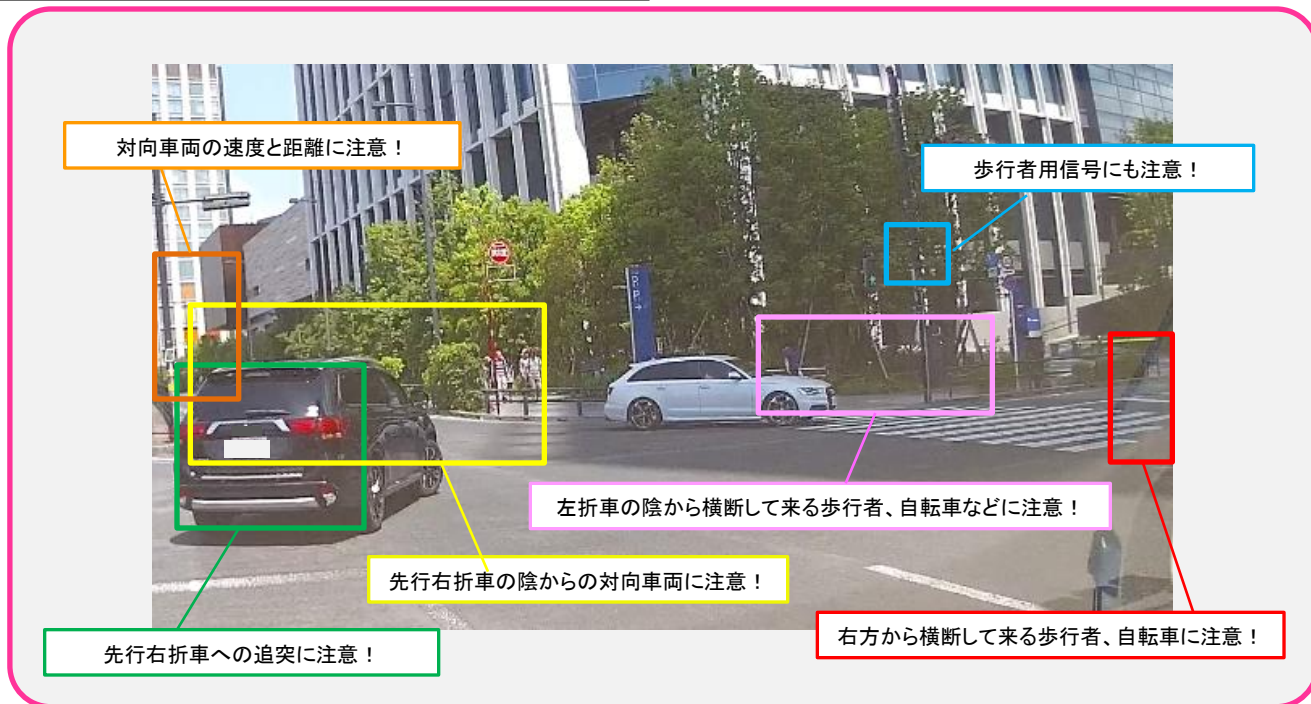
対向車両の速度と距離に注意！

歩行者用信号にも注意！

左折車の陰から横断して来る歩行者、自転車などに注意！

先行右折車の陰からの対向車両に注意！

右方から横断して来る歩行者、自転車に注意！

先行右折車への追突に注意！